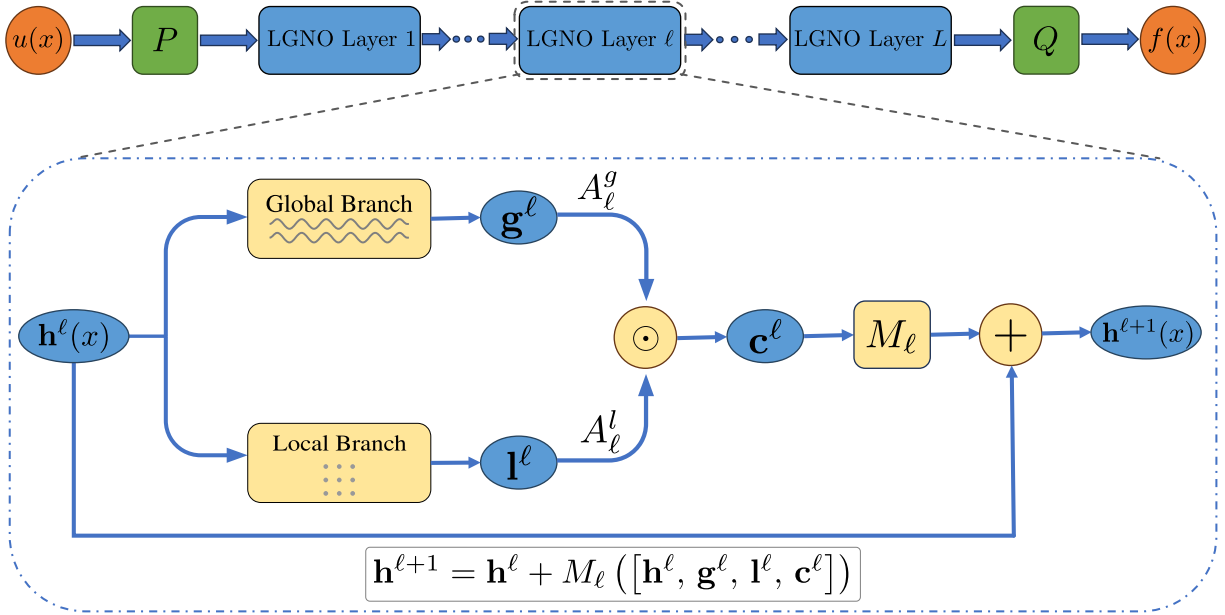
$u(x)$ $P$ LGNO Layer 1 LGNO Layer $\ell$ LGNO Layer $L$ $Q$ $f(x)$

Global Branch

$\mathbf{g}^{\ell}$

$A_{\ell}^{g}$

$\mathbf{h}^{\ell}(x)$

$\odot$

$\mathbf{c}^{\ell}$

$M_{\ell}$

$+$

$\mathbf{h}^{\ell+1}(x)$

Local Branch

$\mathbf{l}^{\ell}$

$A_{\ell}^{l}$

$\mathbf{h}^{\ell+1} = \mathbf{h}^{\ell} + M_{\ell}\left(\left[\mathbf{h}^{\ell},\, \mathbf{g}^{\ell},\, \mathbf{l}^{\ell},\, \mathbf{c}^{\ell}\right]\right)$